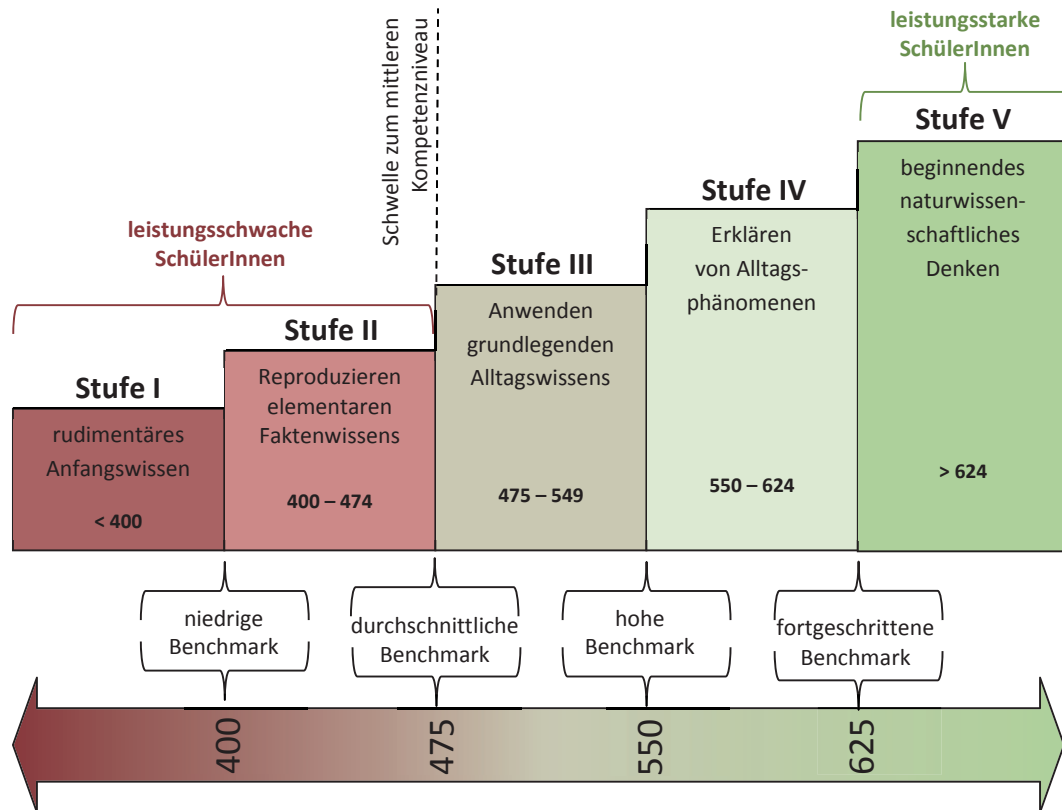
leistungsstarke SchülerInnen

Schwelle zum mittleren Kompetenzniveau

leistungsschwache SchülerInnen

Stufe V
beginnendes naturwissenschaftliches Denken
> 624

Stufe IV
Erklären von Alltagsphänomenen
550 – 624

Stufe III
Anwenden grundlegenden Alltagswissens
475 – 549

Stufe II
Reproduzieren elementaren Faktenwissens
400 – 474

Stufe I
rudimentäres Anfangswissen
< 400

niedrige Benchmark

durchschnittliche Benchmark

hohe Benchmark

fortgeschrittene Benchmark

400

475

550

625